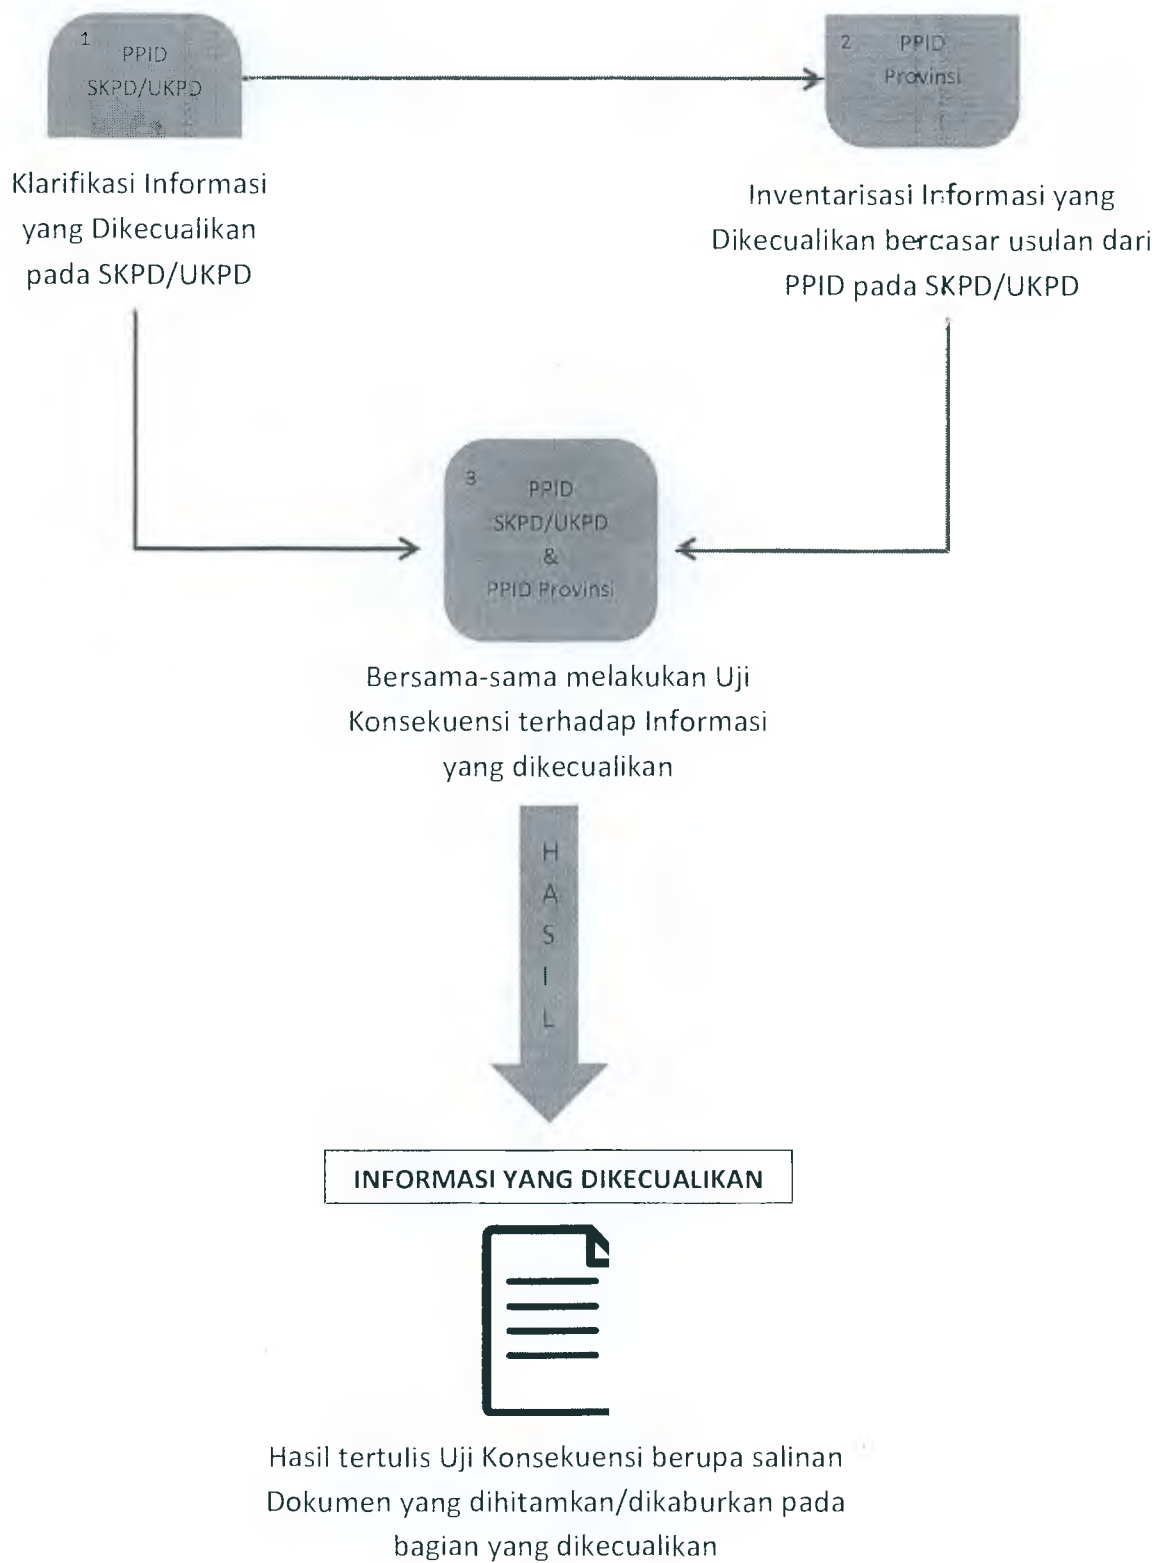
1 PPID SKPD/UKPD

Klarifikasi Informasi yang Dikecualikan pada SKPD/UKPD

2 PPID Provinsi

Inventarisasi Informasi yang Dikecualikan bercasar usulan dari PPID pada SKPD/UKPD

3 PPID SKPD/UKPD & PPID Provinsi

Bersama-sama melakukan Uji Konsekuensi terhadap Informasi yang dikecualikan

H A S I L

INFORMASI YANG DIKECUALIKAN

Hasil tertulis Uji Konsekuensi berupa salinan Dokumen yang dihitamkan/dikaburkan pada bagian yang dikecualikan